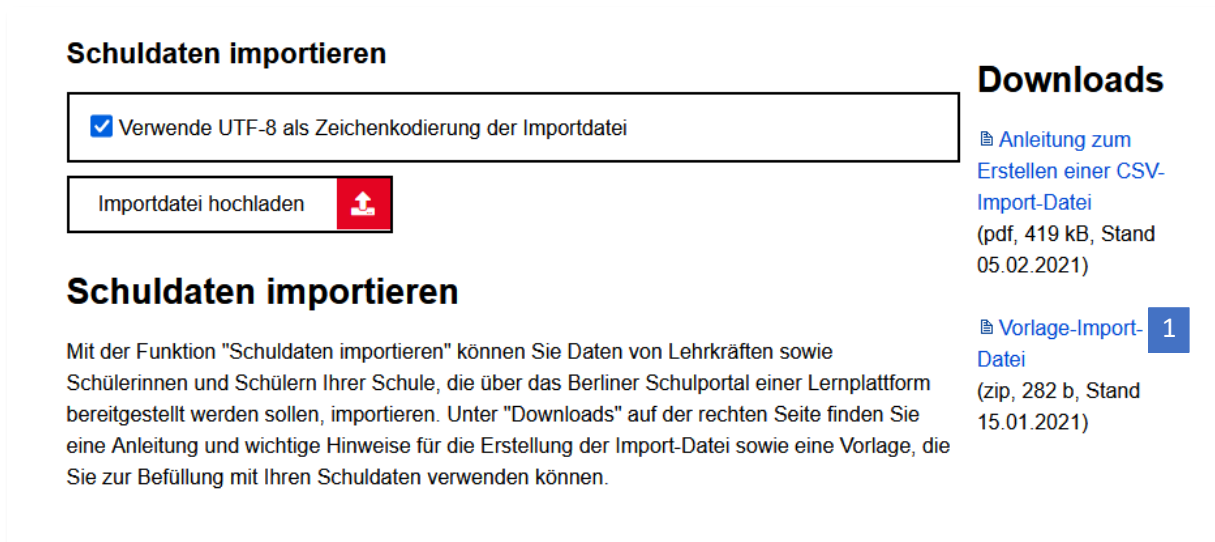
Schuldaten importieren

Verwende UTF-8 als Zeichenkodierung der Importdatei

Importdatei hochladen

Schuldaten importieren

Mit der Funktion "Schuldaten importieren" können Sie Daten von Lehrkräften sowie Schülerinnen und Schülern Ihrer Schule, die über das Berliner Schulportal einer Lernplattform bereitgestellt werden sollen, importieren. Unter "Downloads" auf der rechten Seite finden Sie eine Anleitung und wichtige Hinweise für die Erstellung der Import-Datei sowie eine Vorlage, die Sie zur Befüllung mit Ihren Schuldaten verwenden können.

Downloads

Anleitung zum Erstellen einer CSV-Import-Datei
(pdf, 419 kB, Stand 05.02.2021)

Vorlage-Import-Datei
1
(zip, 282 b, Stand 15.01.2021)